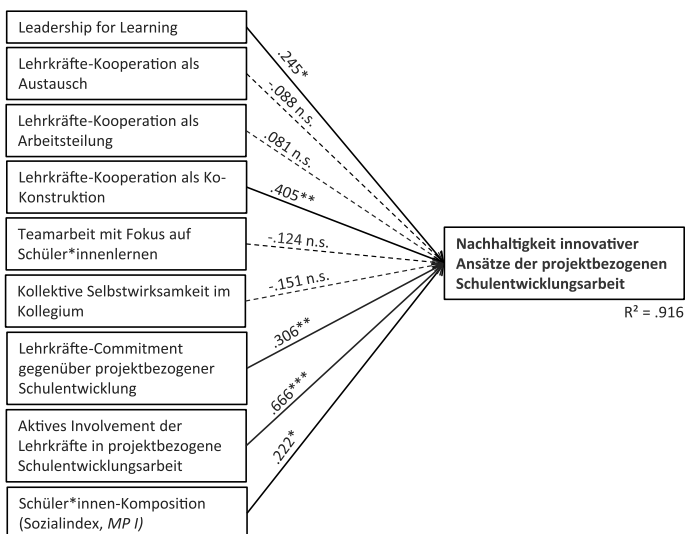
Leadership for Learning

Lehrkräfte-Kooperation als Austausch

Lehrkräfte-Kooperation als Arbeitsteilung

Lehrkräfte-Kooperation als Ko-Konstruktion

Teamarbeit mit Fokus auf Schüler*innenlernen

Kollektive Selbstwirksamkeit im Kollegium

Lehrkräfte-Commitment gegenüber projektbezogener Schulentwicklung

Aktives Involvement der Lehrkräfte in projektbezogene Schulentwicklungsarbeit

Schüler*innen-Komposition (Sozialindex, *MP I*)

.245*

-.088 n.s.

.081 n.s.

.405**

-.124 n.s.

-.151 n.s.

.306**

.666***

.222*

**Nachhaltigkeit innovativer Ansätze der projektbezogenen Schulentwicklungsarbeit**

$R^2 = .916$